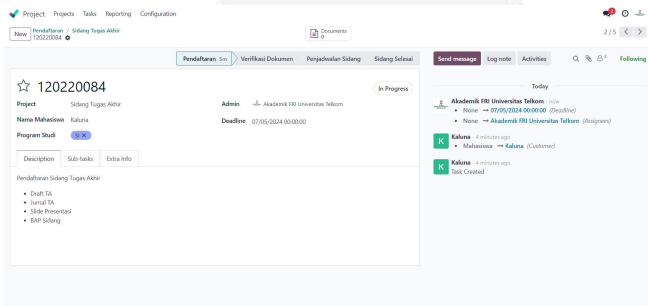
Project Projects Tasks Reporting Configuration

New Pendaftaran / Sidang Tugas Akhir
120220084

Documents
0

2 / 5

Pendaftaran 5m
Verifikasi Dokumen
Penjadwalan Sidang
Sidang Selesai

Send message Log note Activities

Following

☆ 120220084

In Progress

Project Sidang Tugas Akhir
Nama Mahasiswa Kaluna
Program Studi SI

Admin Akademik FRI Universitas Telkom
Deadline 07/05/2024 00:00:00

Description Sub-tasks Extra Info

Pendaftaran Sidang Tugas Akhir

- Draft TA
- Jurnal TA
- Slide Presentasi
- BAP Sidang

Today

Akademik FRI Universitas Telkom - now
- None → 07/05/2024 00:00:00 (Deadline)
- None → Akademik FRI Universitas Telkom (Assignees)

Kaluna - 4 minutes ago
- Mahasiswa → Kaluna (Customer)

Kaluna - 4 minutes ago
Task Created